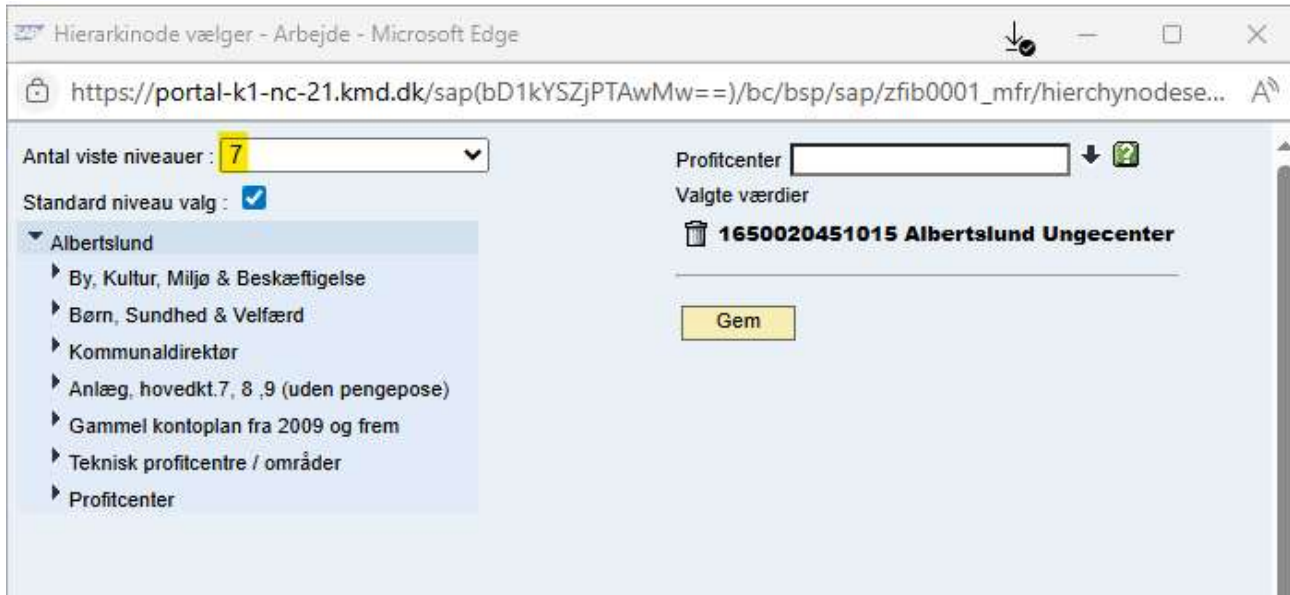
Hierarkinode vælger - Arbejde - Microsoft Edge

https://portal-k1-nc-21.kmd.dk/sap(bD1kYSZjPTAwMw==)/bc/bsp/sap/zfib0001_mfr/hierchynodese...

Antal viste niveauer : 7

Standard niveau valg :

Albertslund

By, Kultur, Miljø & Beskæftigelse

Børn, Sundhed & Velfærd

Kommunaldirektør

Anlæg, hovedkt.7, 8 ,9 (uden pengepose)

Gammel kontoplan fra 2009 og frem

Teknisk profitcentre / områder

Profitcenter

Profitcenter

Valgte værdier

1650020451015 Albertslund Ungecenter

Gem